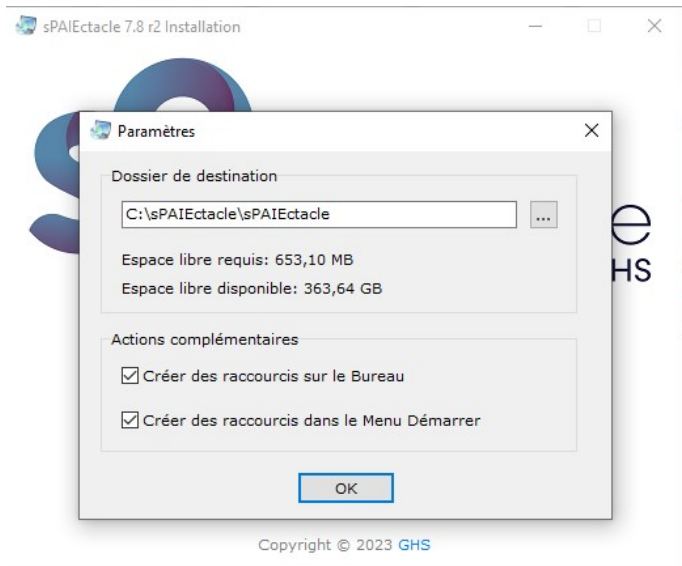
sPAIEctacle 7.8 r2 Installation

Paramètres

Dossier de destination

C:\sPAIEctacle\sPAIEctacle

...

Espace libre requis: 653,10 MB

Espace libre disponible: 363,64 GB

Actions complémentaires

Créer des raccourcis sur le Bureau

Créer des raccourcis dans le Menu Démarrer

OK

e
HS

Copyright © 2023 GHS